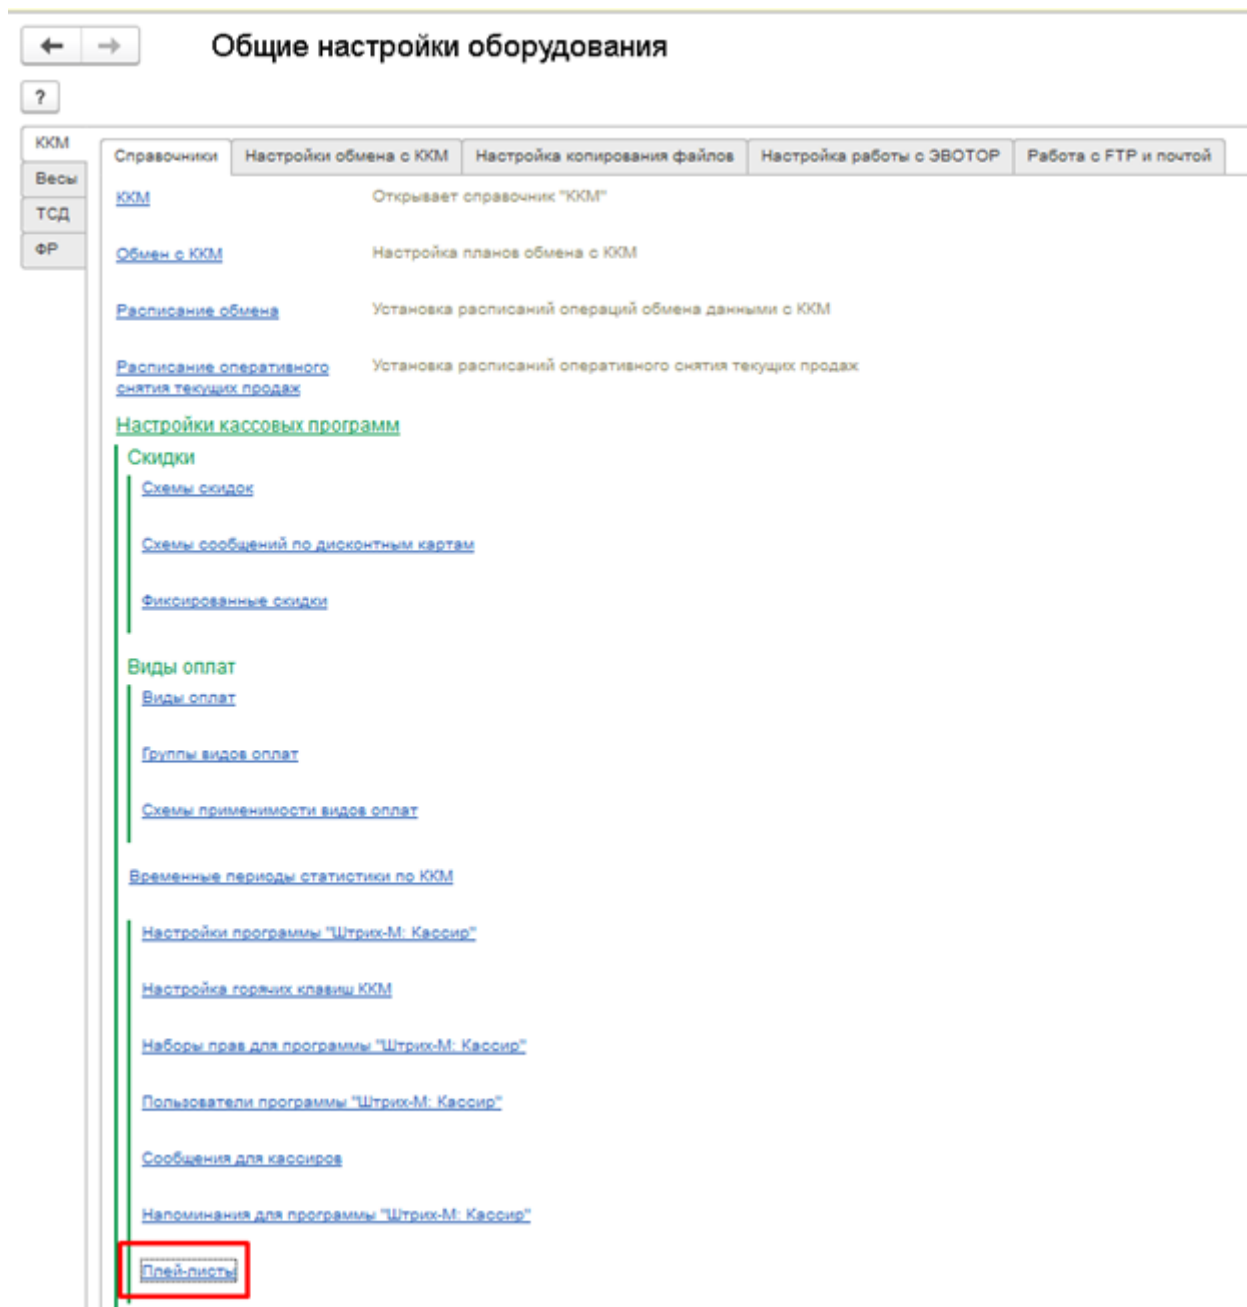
Общие настройки оборудования

?

ККМ
Весы
ТСД
ФР

Справочники | Настройки обмена с ККМ | Настройка копирования файлов | Настройка работы с ЭВОТОР | Работа с FTP и почтой

ККМ Открывает справочник "ККМ"

Обмен с ККМ Настройка планов обмена с ККМ

Расписание обмена Установка расписаний операций обмена данными с ККМ

Расписание оперативного снятия текущих продаж Установка расписаний оперативного снятия текущих продаж

Настройки кассовых программ

Скидки

Схемы скидок

Схемы сообщений по дисконтным картам

Фиксированные скидки

Виды оплат

Виды оплат

Группы видов оплат

Схемы применимости видов оплат

Временные периоды статистики по ККМ

Настройки программы "Штрих-М: Кассир"

Настройка горячих клавиш ККМ

Наборы прав для программы "Штрих-М: Кассир"

Пользователи программы "Штрих-М: Кассир"

Сообщения для кассиров

Напоминания для программы "Штрих-М: Кассир"

Плей-листы